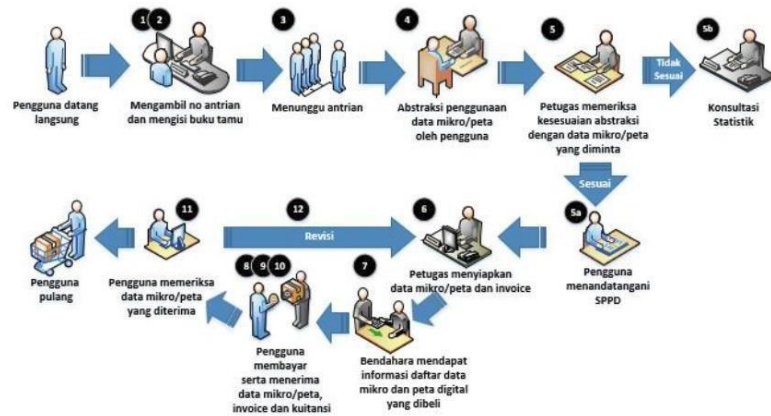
Pengguna datang langsung

1 2

Mengambil no antrian dan mengisi buku tamu

3

Menunggu antrian

4

Abstraksi penggunaan data mikro/peta oleh pengguna

5

Petugas memeriksa kesesuaian abstraksi dengan data mikro/peta yang diminta

Tidak Sesuai

5b

Konsultasi Statistik

Sesuai

5a

Pengguna menandatangani SPPD

6

Petugas menyiapkan data mikro/peta dan invoice

12

Revisi

7

Bendahara mendapat informasi daftar data mikro dan peta digital yang dibeli

8 9 10

Pengguna membayar serta menerima data mikro/peta, invoice dan kuitansi

11

Pengguna memeriksa data mikro/peta yang diterima

Pengguna pulang